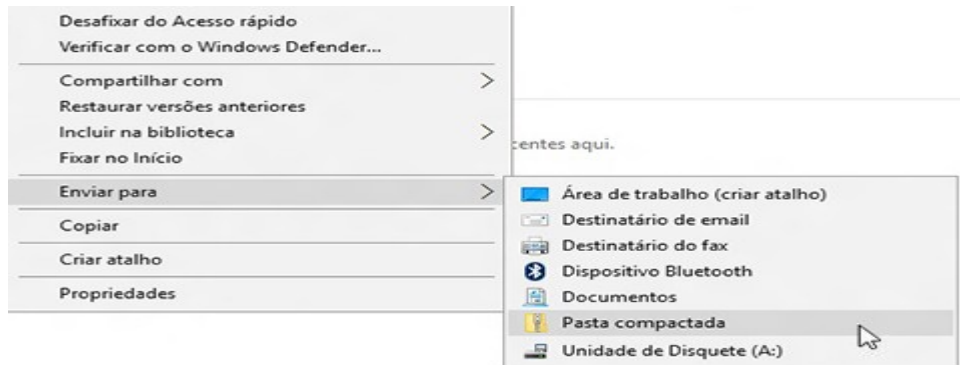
Desafixar do Acesso rápido
Verificar com o Windows Defender...

Compartilhar com
Restaurar versões anteriores
Incluir na biblioteca
Fixar no Início

Enviar para

Copiar

Criar atalho

Propriedades

centes aqui.

Área de trabalho (criar atalho)
Destinatário de email
Destinatário do fax
Dispositivo Bluetooth
Documentos
Pasta compactada
Unidade de Disquete (A:)